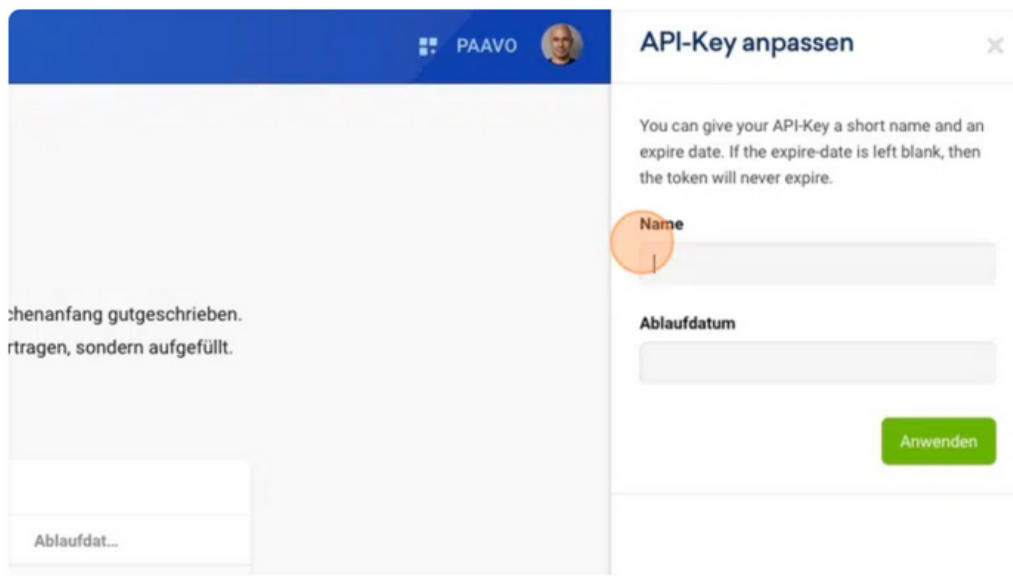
PAAVO

chenanfang gutgeschrieben.
rtragen, sondern aufgefüllt.

Ablaufdat...

API-Key anpassen

×

You can give your API-Key a short name and an expire date. If the expire-date is left blank, then the token will never expire.

Name

Ablaufdatum

Anwenden